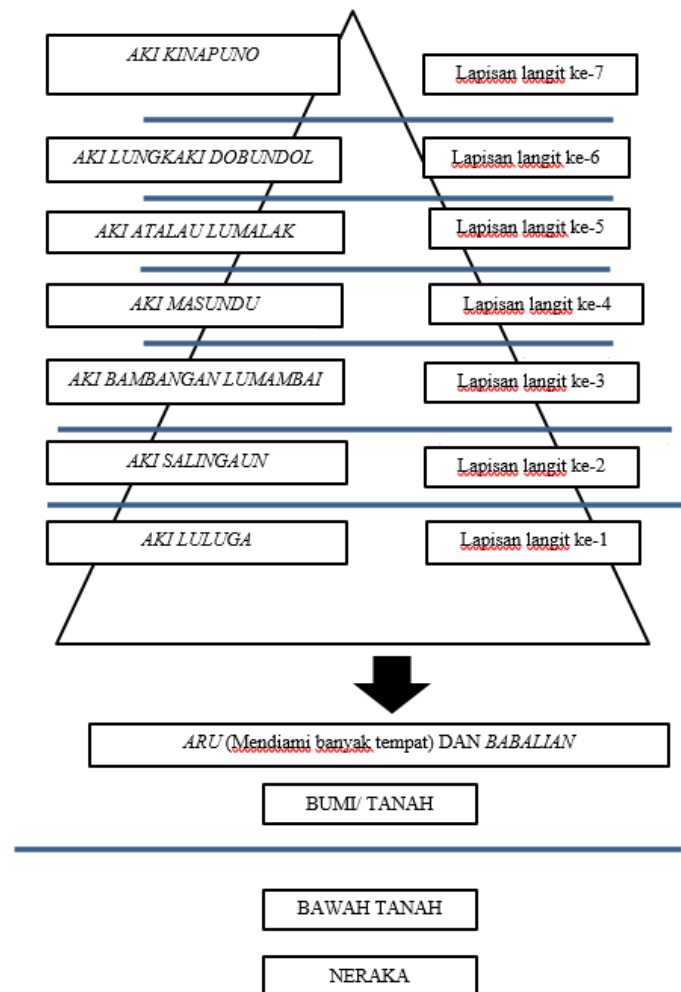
AKI KINAPUNO

Lapisan langit ke-7

AKI LUNGKAKI DOBUNDOL

Lapisan langit ke-6

AKI ATALAU LUMALAK

Lapisan langit ke-5

AKI MASUNDU

Lapisan langit ke-4

AKI BAMBANGAN LUMAMBAI

Lapisan langit ke-3

AKI SALINGAUN

Lapisan langit ke-2

AKI LULUGA

Lapisan langit ke-1

ARU (Mendiami banyak tempat) DAN BABALIAN

BUMI/ TANAH

BAWAH TANAH

NERAKA